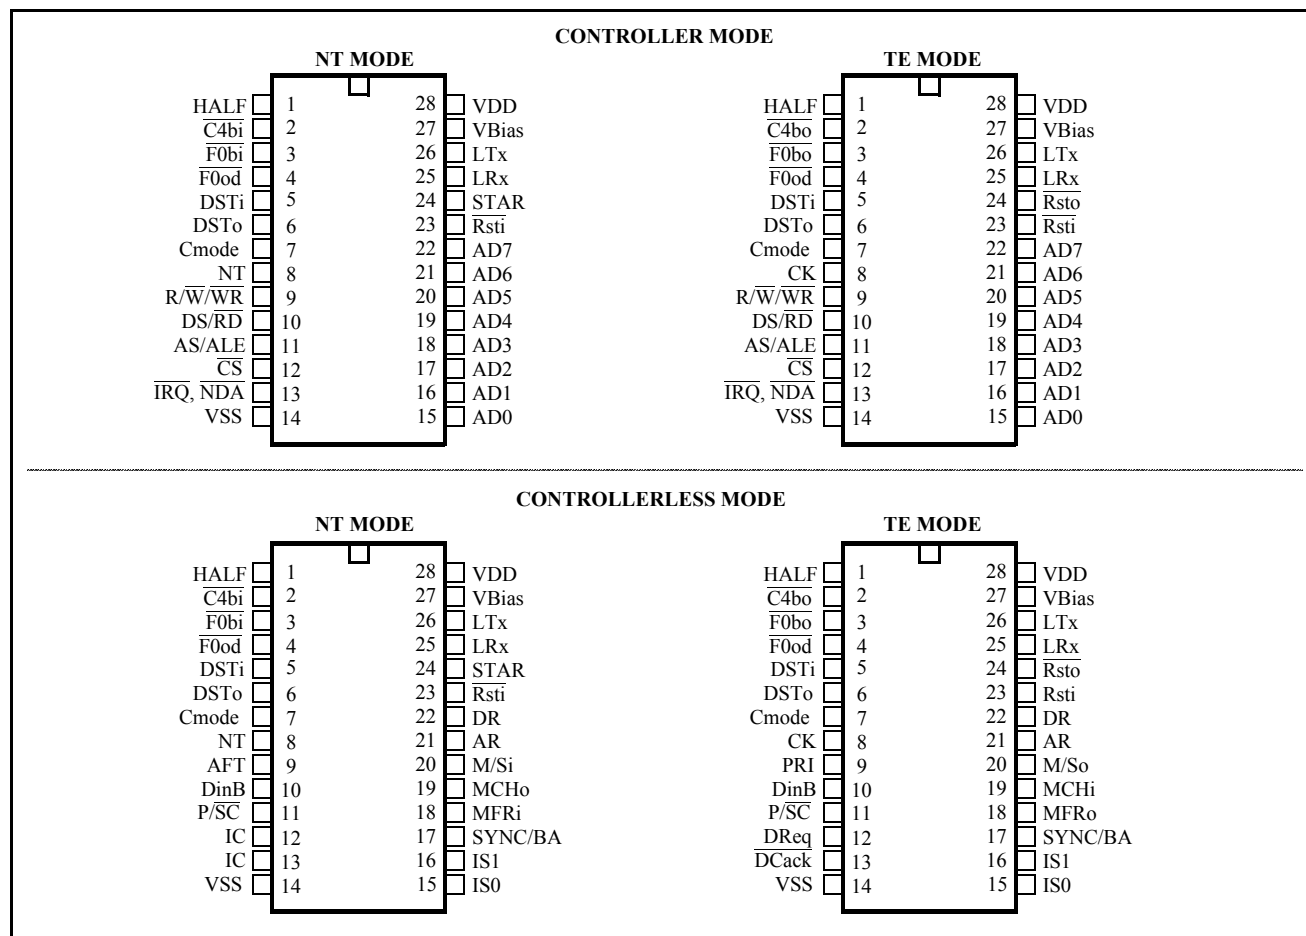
CONTROLLER MODE

NT MODE

HALF 1
$\overline{C4bi}$ 2
$\overline{F0bi}$ 3
$\overline{F0od}$ 4
DSTi 5
DSTo 6
Cmode 7
NT 8
R/$\overline{W}$/$\overline{WR}$ 9
DS/$\overline{RD}$ 10
AS/ALE 11
$\overline{CS}$ 12
$\overline{IRQ}$, $\overline{NDA}$ 13
VSS 14
28 VDD
27 VBias
26 LTx
25 LRx
24 STAR
23 $\overline{Rsti}$
22 AD7
21 AD6
20 AD5
19 AD4
18 AD3
17 AD2
16 AD1
15 AD0

TE MODE

HALF 1
$\overline{C4bo}$ 2
$\overline{F0bo}$ 3
$\overline{F0od}$ 4
DSTi 5
DSTo 6
Cmode 7
CK 8
R/$\overline{W}$/$\overline{WR}$ 9
DS/$\overline{RD}$ 10
AS/ALE 11
$\overline{CS}$ 12
$\overline{IRQ}$, $\overline{NDA}$ 13
VSS 14
28 VDD
27 VBias
26 LTx
25 LRx
24 $\overline{Rsto}$
23 $\overline{Rsti}$
22 AD7
21 AD6
20 AD5
19 AD4
18 AD3
17 AD2
16 AD1
15 AD0

CONTROLLERLESS MODE

NT MODE

HALF 1
$\overline{C4bi}$ 2
$\overline{F0bi}$ 3
$\overline{F0od}$ 4
DSTi 5
DSTo 6
Cmode 7
NT 8
AFT 9
DinB 10
P/$\overline{SC}$ 11
IC 12
IC 13
VSS 14
28 VDD
27 VBias
26 LTx
25 LRx
24 STAR
23 $\overline{Rsti}$
22 DR
21 AR
20 M/Si
19 MCHo
18 MFRi
17 SYNC/BA
16 IS1
15 IS0

TE MODE

HALF 1
$\overline{C4bo}$ 2
$\overline{F0bo}$ 3
$\overline{F0od}$ 4
DSTi 5
DSTo 6
Cmode 7
CK 8
PRI 9
DinB 10
P/$\overline{SC}$ 11
$\overline{DReq}$ 12
$\overline{DCack}$ 13
VSS 14
28 VDD
27 VBias
26 LTx
25 LRx
24 $\overline{Rsto}$
23 Rsti
22 DR
21 AR
20 M/So
19 MCHi
18 MFRo
17 SYNC/BA
16 IS1
15 IS0